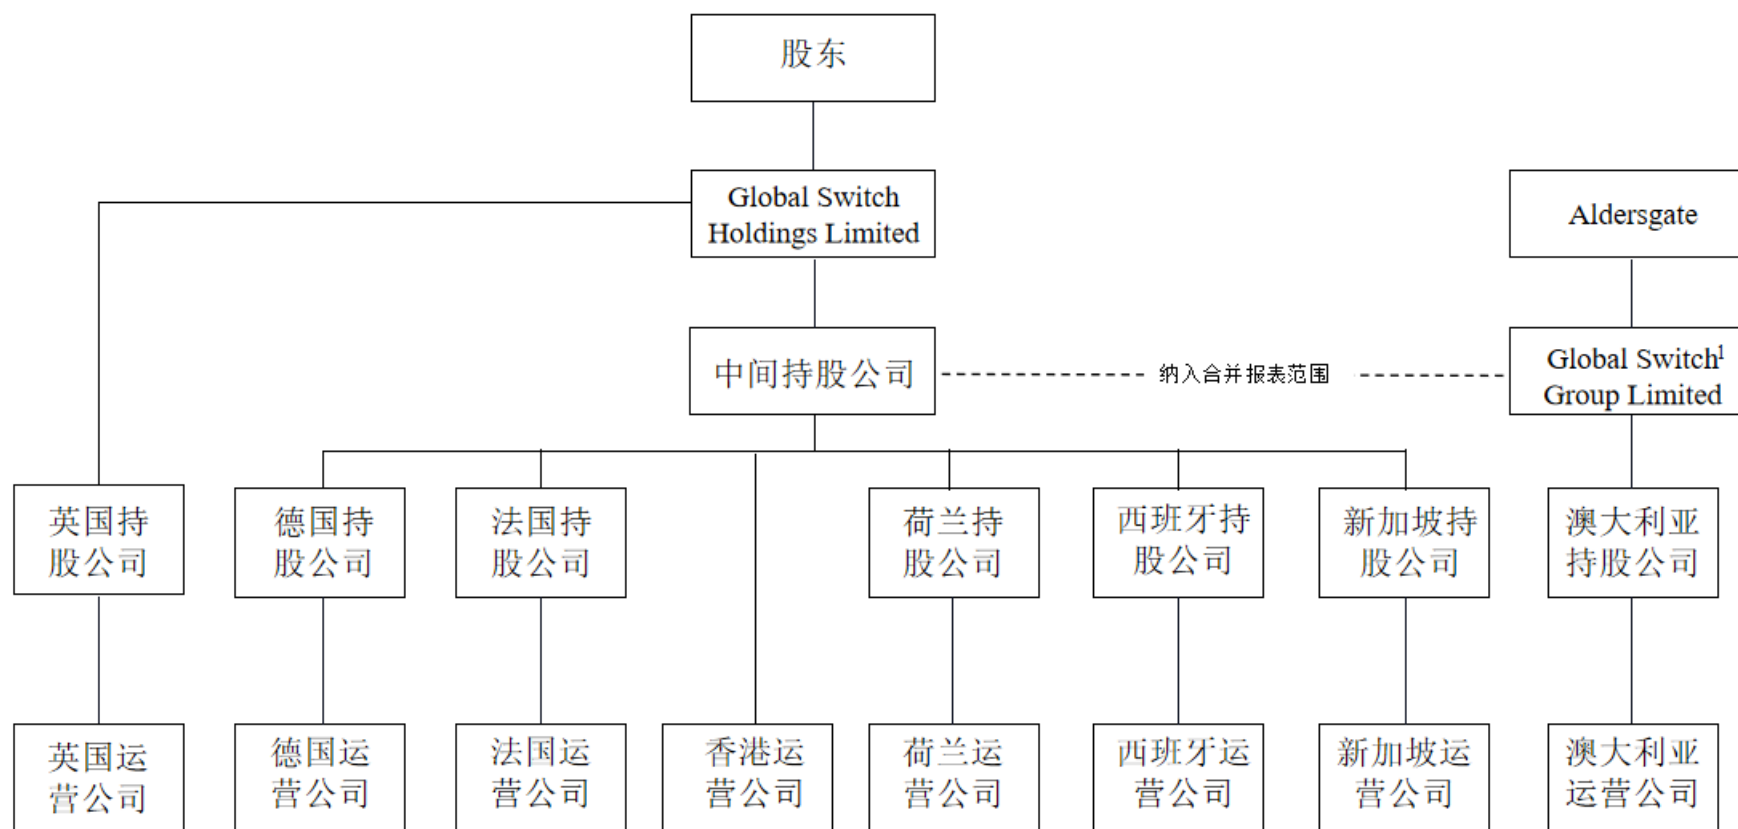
股东

Global Switch Holdings Limited

Aldersgate

中间持股公司

纳入合并报表范围

Global Switch$^1$ Group Limited

英国持股公司

德国持股公司

法国持股公司

荷兰持股公司

西班牙持股公司

新加坡持股公司

澳大利亚持股公司

英国运营公司

德国运营公司

法国运营公司

香港运营公司

荷兰运营公司

西班牙运营公司

新加坡运营公司

澳大利亚运营公司